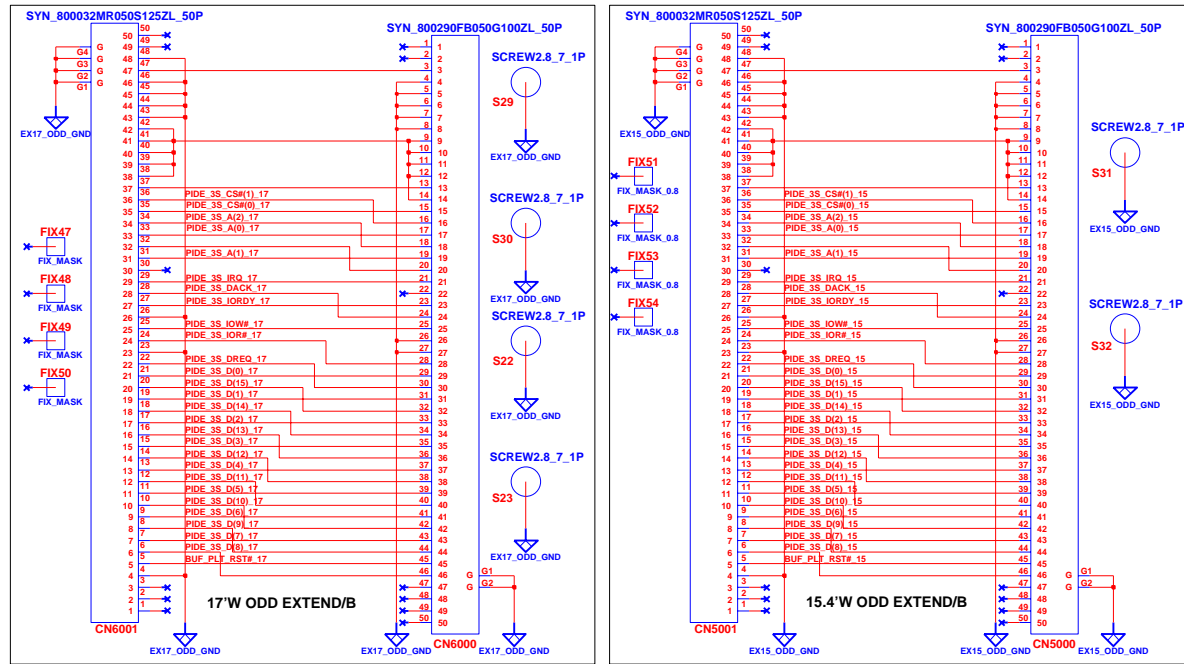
SYN_800032MR050S125ZL_50P
SYN_800290FB050G100ZL_50P
G4 G
G3 G
G2 G
G1 G
EX17_ODD_GND
50
49
48
47
46
45
44
43
42
41
40
39
38
37
36
35
34
33
32
31
30
29
28
27
26
25
24
23
22
21
20
19
18
17
16
15
14
13
12
11
10
9
8
7
6
5
4
3
2
1
PIDE_3S_CS#(1)_17
PIDE_3S_CS#(0)_17
PIDE_3S_A(2)_17
PIDE_3S_A(0)_17
PIDE_3S_A(1)_17
PIDE_3S_IRQ_17
PIDE_3S_DACK_17
PIDE_3S_IORDY_17
PIDE_3S_IOW#_17
PIDE_3S_IOR#_17
PIDE_3S_DREQ_17
PIDE_3S_D(0)_17
PIDE_3S_D(15)_17
PIDE_3S_D(1)_17
PIDE_3S_D(14)_17
PIDE_3S_D(2)_17
PIDE_3S_D(13)_17
PIDE_3S_D(3)_17
PIDE_3S_D(12)_17
PIDE_3S_D(4)_17
PIDE_3S_D(11)_17
PIDE_3S_D(5)_17
PIDE_3S_D(10)_17
PIDE_3S_D(6)_17
PIDE_3S_D(9)_17
PIDE_3S_D(7)_17
PIDE_3S_D(8)_17
BUF_PLT_RST#_17
FIX47
FIX_MASK
FIX48
FIX_MASK
FIX49
FIX_MASK
FIX50
FIX_MASK
CN6001
EX17_ODD_GND
17'W ODD EXTEND/B
1 2 3 4 5 6 7 8 9 10 11 12 13 14 15 16 17 18 19 20 21 22 23 24 25 26 27 28 29 30 31 32 33 34 35 36 37 38 39 40 41 42 43 44 45 46 47 48 49 50
G G1
G G2
CN6000
EX17_ODD_GND
EX17_ODD_GND
SCREW2.8_7_1P
S29
EX17_ODD_GND
SCREW2.8_7_1P
S30
EX17_ODD_GND
SCREW2.8_7_1P
S22
EX17_ODD_GND
SCREW2.8_7_1P
S23
EX17_ODD_GND

SYN_800032MR050S125ZL_50P
SYN_800290FB050G100ZL_50P
G4 G
G3 G
G2 G
G1 G
EX15_ODD_GND
FIX51
FIX_MASK_0.8
FIX52
FIX_MASK_0.8
FIX53
FIX_MASK_0.8
FIX54
FIX_MASK_0.8
50
49
48
47
46
45
44
43
42
41
40
39
38
37
36
35
34
33
32
31
30
29
28
27
26
25
24
23
22
21
20
19
18
17
16
15
14
13
12
11
10
9
8
7
6
5
4
3
2
1
PIDE_3S_CS#(1)_15
PIDE_3S_CS#(0)_15
PIDE_3S_A(2)_15
PIDE_3S_A(0)_15
PIDE_3S_A(1)_15
PIDE_3S_IRQ_15
PIDE_3S_DACK_15
PIDE_3S_IORDY_15
PIDE_3S_IOW#_15
PIDE_3S_IOR#_15
PIDE_3S_DREQ_15
PIDE_3S_D(0)_15
PIDE_3S_D(15)_15
PIDE_3S_D(1)_15
PIDE_3S_D(14)_15
PIDE_3S_D(2)_15
PIDE_3S_D(13)_15
PIDE_3S_D(3)_15
PIDE_3S_D(12)_15
PIDE_3S_D(4)_15
PIDE_3S_D(11)_15
PIDE_3S_D(5)_15
PIDE_3S_D(10)_15
PIDE_3S_D(6)_15
PIDE_3S_D(9)_15
PIDE_3S_D(7)_15
PIDE_3S_D(8)_15
BUF_PLT_RST#_15
CN5001
EX15_ODD_GND
15.4'W ODD EXTEND/B
1 2 3 4 5 6 7 8 9 10 11 12 13 14 15 16 17 18 19 20 21 22 23 24 25 26 27 28 29 30 31 32 33 34 35 36 37 38 39 40 41 42 43 44 45 46 47 48 49 50
G G1
G G2
CN5000
EX15_ODD_GND
EX15_ODD_GND
SCREW2.8_7_1P
S31
EX15_ODD_GND
SCREW2.8_7_1P
S32
EX15_ODD_GND